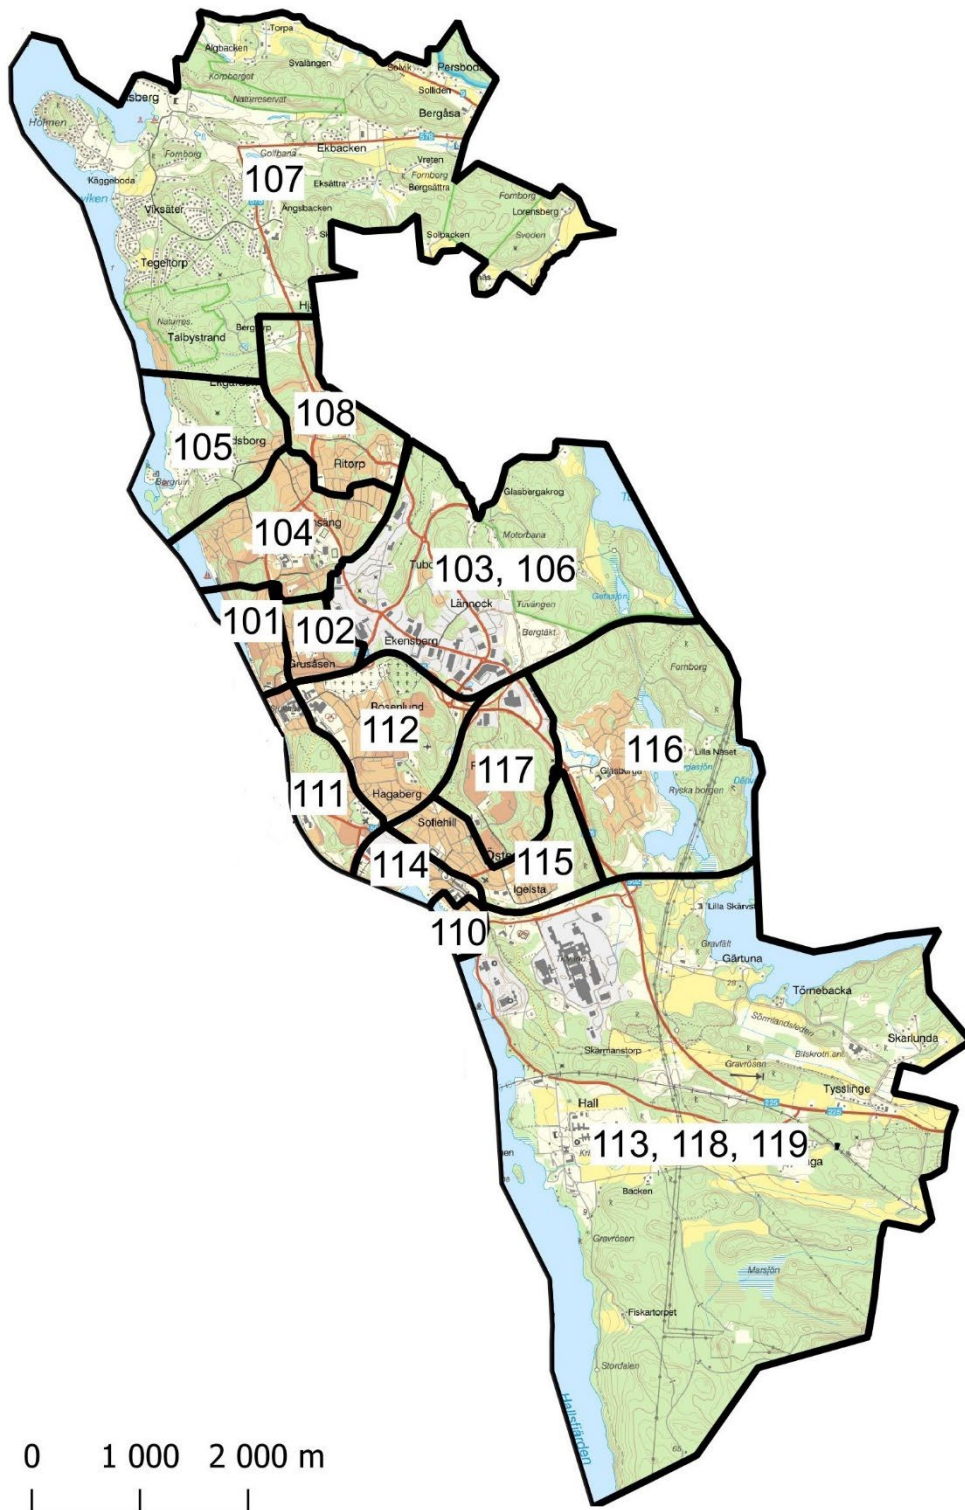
Torpa
Algbacken
Svalängen
Persbo
Körpberget
Naturreservat
Solliden
sberg
Bergåsa
Hölmen
Fornborg
Golfbana
Ekbacken
Vreten
Käggeboda
107
Eksättra
Fornborg
Bergsättra
Fornborg
Lorensberg
viken
Viksäter
Angsbacken
Solbacken
Sveden
Tegeltorp
Naturres.
Berg
Talbystrand
108
105
dsborg
Ritorp
Bergrum
Glasbergakrog
104
Motorbana
103, 106
Tuvängen
Lännock
101
102
Bergtäkt
Ekensberg
Grusåsen
Fornborg
Rosenlund
112
116
117
Lilla Näset
Ryska borgen
111
Hagaberg
Sofiehill
114
115
Igelsta
Lilla Skärv
110
Gravfält
Gärtuna
Törnebacka
Sörmlandsleden
Skarlunda
Skarmanstorp
Gravrösen
Tysslinge
Hall
113, 118, 119
Backen
Gravrösen
Marsjön
Fiskartorpet
Stordalen
Hallsfjärden
0 1 000 2 000 m